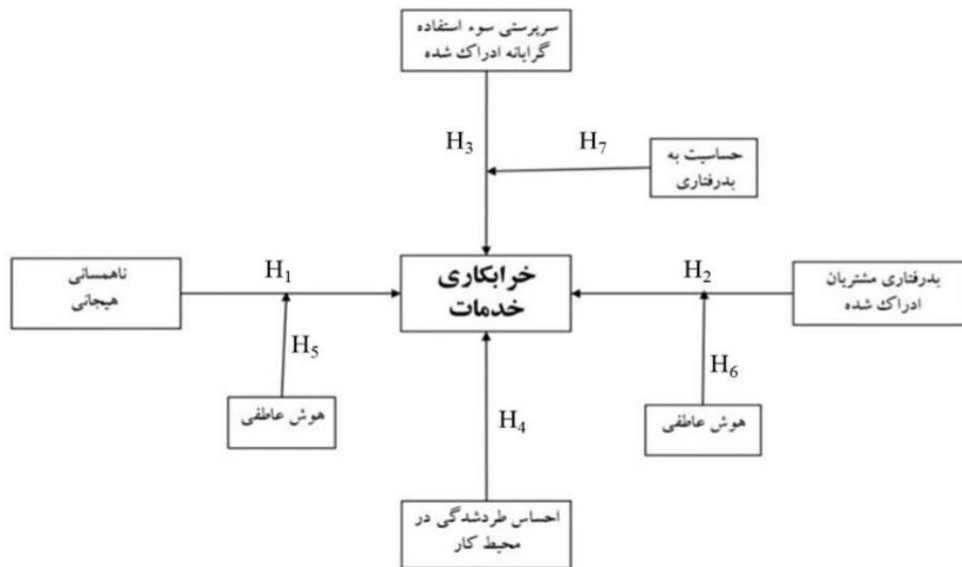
سرپرستی سوء استفاده گرایانه ادراک شده

$H_3$

$H_7$

حساسیت به بدرفتاری

ناهمسانی هیجانی

$H_1$

خرابکاری خدمات

$H_2$

بدرفتاری مشتریان ادراک شده

$H_5$

$H_6$

هوش عاطفی

$H_4$

هوش عاطفی

احساس طردشدگی در محیط کار